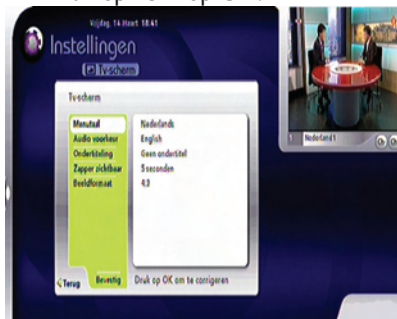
Vrijdag, 14 Maart 18:41
Instellingen
Tv-scherm

Tv-scherm

| Menutaal | Nederlands |
|---|---|
| Audio voorkeur | English |
| Ondertiteling | Geen ondertitel |
| Zapper zichtbaar | 5 seconden |
| Beeldformaat | 4:3 |

Terug
Bevestig
Druk op OK om te corrigeren

1 Nederland 1